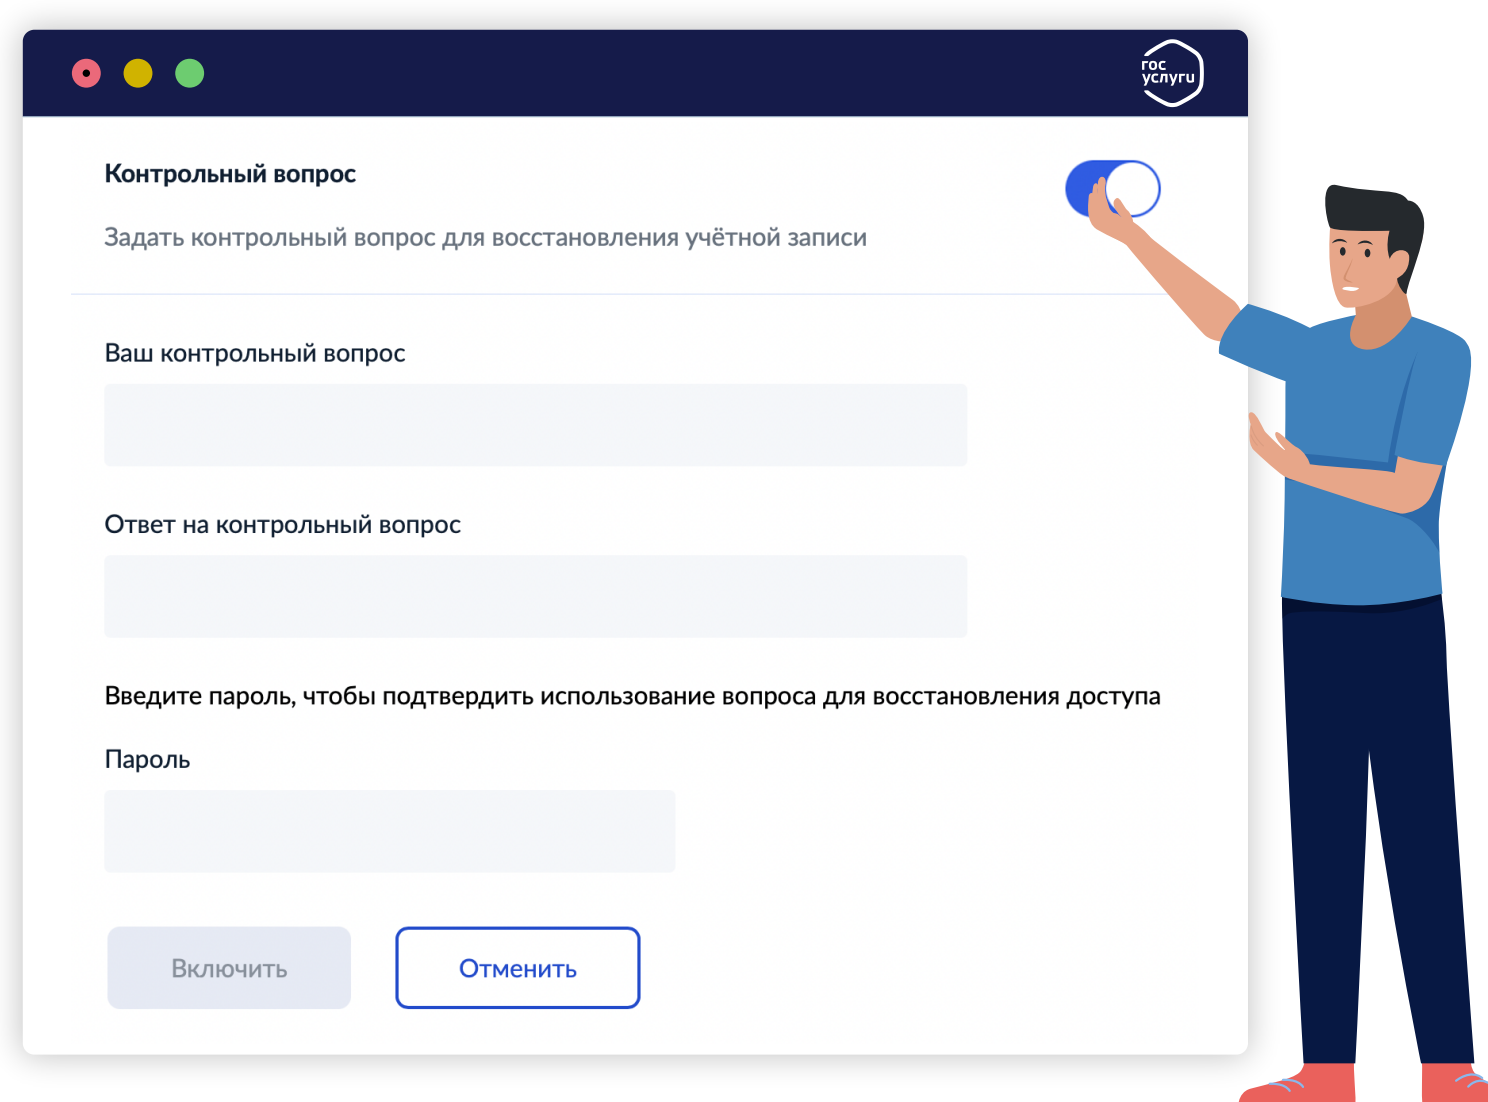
гос услуги

Контрольный вопрос

Задать контрольный вопрос для восстановления учётной записи

Ваш контрольный вопрос

Ответ на контрольный вопрос

Введите пароль, чтобы подтвердить использование вопроса для восстановления доступа

Пароль

Включить

Отменить